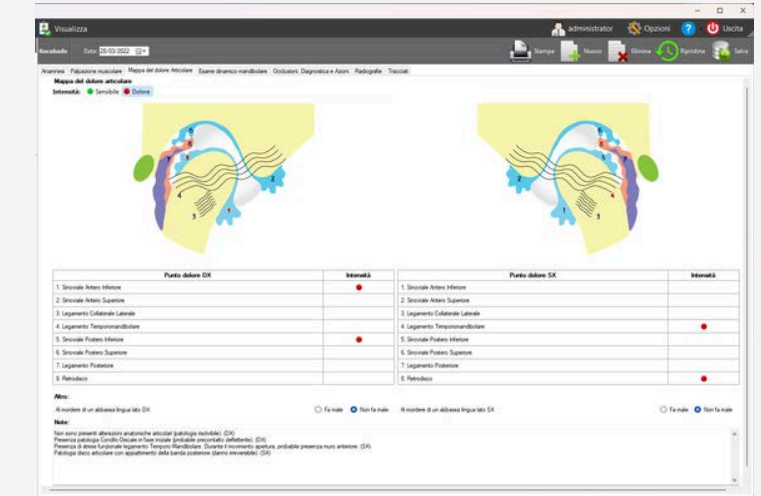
Visualizza

administrator Opzioni Uscita

Data 28/03/2022

Stampa Nuovo Elimina Ripristina Salva

Anamnesi Palpazione muscolare Mappa del dolore Articolare Esame dinamico mandibolare Occlusioni, Diagnostica e Azioni Radiografie Tracciati

Mappa del dolore articolare

Intensità: Sensibile Dolore

6 8 7 2 4 3 1 5

6 8 7 2 4 3 1 5

| Punto dolore DX | Intensità |
|---|---|
| 1. Sinoviale Antero Inferiore | ● |
| 2. Sinoviale Antero Superiore | |
| 3. Legamento Collaterale Laterale | |
| 4. Legamento Temporomandibolare | |
| 5. Sinoviale Postero Inferiore | ● |
| 6. Sinoviale Postero Superiore | |
| 7. Legamento Posteriore | |
| 8. Retrodisco | |

| Punto dolore SX | Intensità |
|---|---|
| 1. Sinoviale Antero Inferiore | |
| 2. Sinoviale Antero Superiore | |
| 3. Legamento Collaterale Laterale | |
| 4. Legamento Temporomandibolare | ● |
| 5. Sinoviale Postero Inferiore | |
| 6. Sinoviale Postero Superiore | |
| 7. Legamento Posteriore | |
| 8. Retrodisco | ● |

Altro:

Al mordere di un abbassa lingua lato DX Fa male Non fa male Al mordere di un abbassa lingua lato SX Fa male Non fa male

Note:

Non sono presenti alterazioni anatomiche articolari (patologia riscontrabile). (DX)
Presenza patologia Condilo-Discale in fase iniziale (probabile precontatto deflettente). (DX)
Presenza di stress funzionale legamento Temporo Mandibolare. Durante il movimento apertura, probabile presenza muro anteriore. (SX)
Patologia disco articolare con appiattimento della banda posteriore (danno irreversibile). (SX)